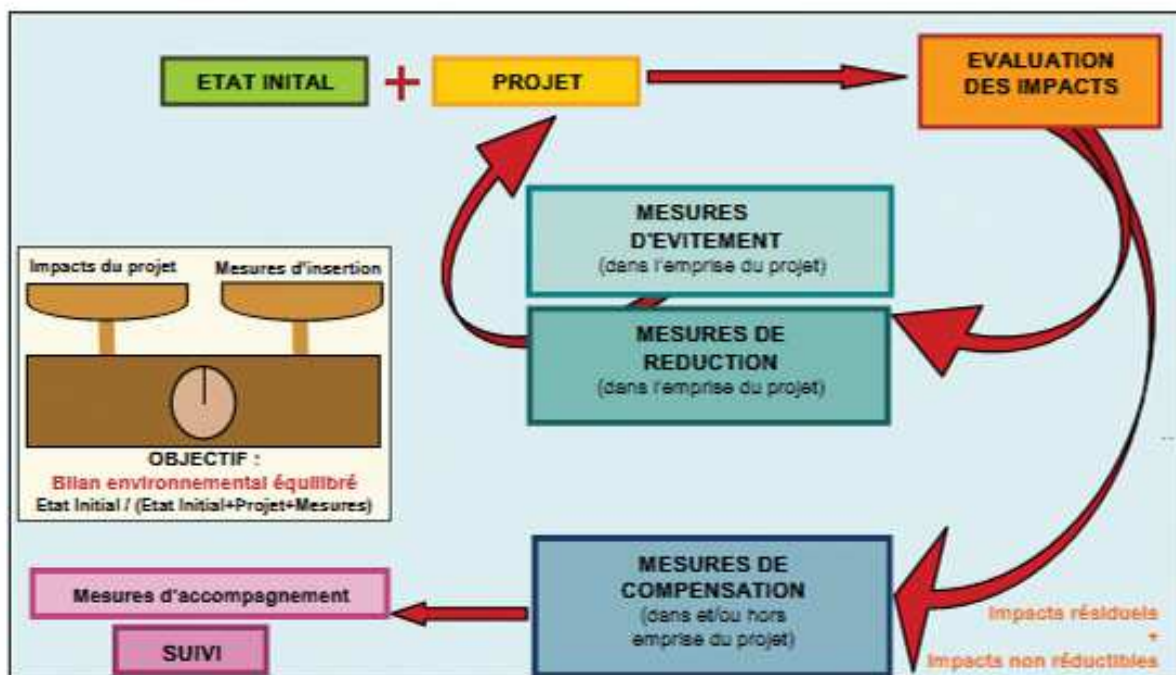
ETAT INITAL

+

PROJET

EVALUATION DES IMPACTS

MESURES D'EVITEMENT
(dans l'emprise du projet)

MESURES DE REDUCTION
(dans l'emprise du projet)

Impacts du projet

Mesures d'insertion

OBJECTIF :
Bilan environnemental équilibré
Etat Initial / (Etat Initial+Projet+Mesures)

MESURES DE COMPENSATION
(dans et/ou hors emprise du projet)

Mesures d'accompagnement

SUIVI

Impacts résiduels
+
Impacts non réductibles